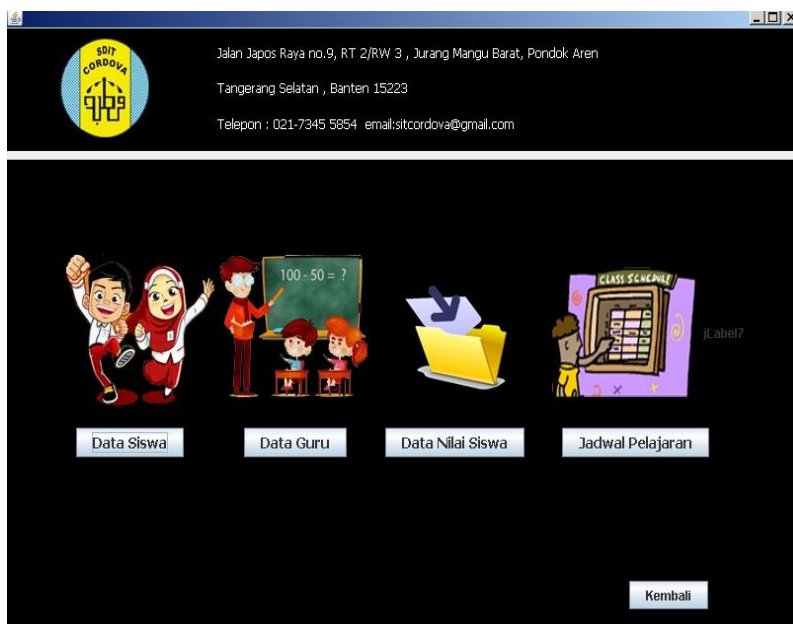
SDIT CORDOVA

Jalan Japos Raya no.9, RT 2/RW 3 , Jurang Mangu Barat, Pondok Aren

Tangerang Selatan , Banten 15223

Telepon : 021-7345 5854 email:sitcordova@gmail.com

100 - 50 = ?

CLASS SCHEDULE

jLabel7

Data Siswa

Data Guru

Data Nilai Siswa

Jadwal Pelajaran

Kembali